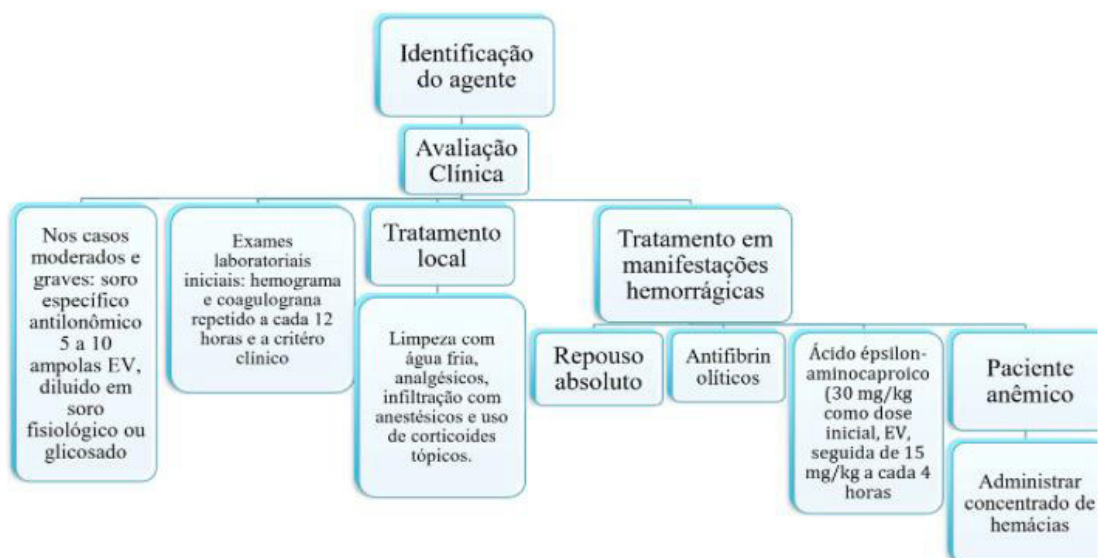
Identificação do agente

Avaliação Clínica

Nos casos moderados e graves: soro específico antilonômico 5 a 10 ampolas EV, diluido em soro fisiológico ou glicosado

Exames laboratoriais iniciais: hemograma e coagulograna repetido a cada 12 horas e a critéro clínico

Tratamento local

Limpeza com água fria, analgésicos, infiltração com anestésicos e uso de corticoides tópicos.

Tratamento em manifestações hemorrágicas

Repouso absoluto

Antifibrin olíticos

Ácido épsilon-aminocaproico (30 mg/kg como dose inicial, EV, seguida de 15 mg/kg a cada 4 horas

Paciente anêmico

Administrar concentrado de hemácias